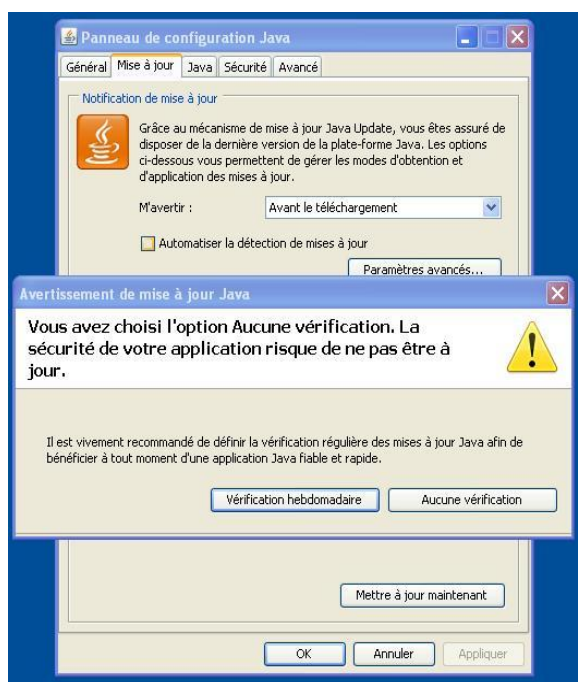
Panneau de configuration Java

Général | Mise à jour | Java | Sécurité | Avancé

Notification de mise à jour

Grâce au mécanisme de mise à jour Java Update, vous êtes assuré de disposer de la dernière version de la plate-forme Java. Les options ci-dessous vous permettent de gérer les modes d'obtention et d'application des mises à jour.

M'avertir : Avant le téléchargement

Automatiser la détection de mises à jour

Paramètres avancés...

Avertissement de mise à jour Java

Vous avez choisi l'option Aucune vérification. La sécurité de votre application risque de ne pas être à jour.

Il est vivement recommandé de définir la vérification régulière des mises à jour Java afin de bénéficier à tout moment d'une application Java fiable et rapide.

Vérification hebdomadaire | Aucune vérification

Mettre à jour maintenant

OK | Annuler | Appliquer